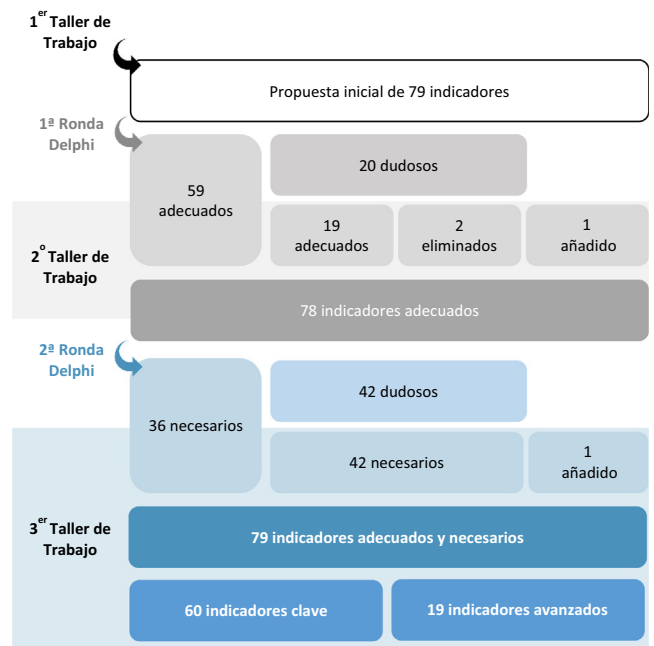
1$^{er}$ Taller de Trabajo

Propuesta inicial de 79 indicadores

1ª Ronda Delphi

59 adecuados

20 dudosos

2$^{o}$ Taller de Trabajo

19 adecuados

2 eliminados

1 añadido

78 indicadores adecuados

2ª Ronda Delphi

36 necesarios

42 dudosos

42 necesarios

1 añadido

3$^{er}$ Taller de Trabajo

79 indicadores adecuados y necesarios

60 indicadores clave

19 indicadores avanzados